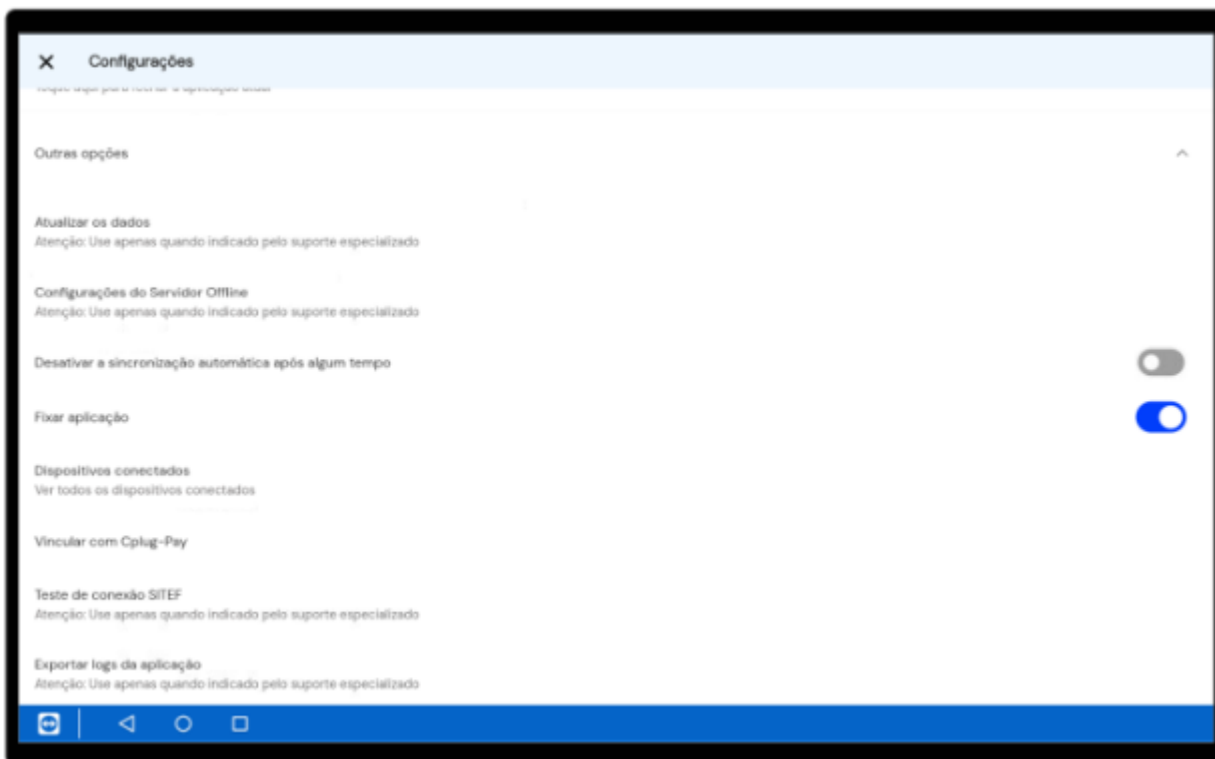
Configurações

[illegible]

Outras opções

Atualizar os dados
Atenção: Use apenas quando indicado pelo suporte especializado

Configurações do Servidor Offline
Atenção: Use apenas quando indicado pelo suporte especializado

Desativar a sincronização automática após algum tempo

Fixar aplicação

Dispositivos conectados
Ver todos os dispositivos conectados

Vincular com Cplug-Pay

Teste de conexão SITEF
Atenção: Use apenas quando indicado pelo suporte especializado

Exportar logs da aplicação
Atenção: Use apenas quando indicado pelo suporte especializado